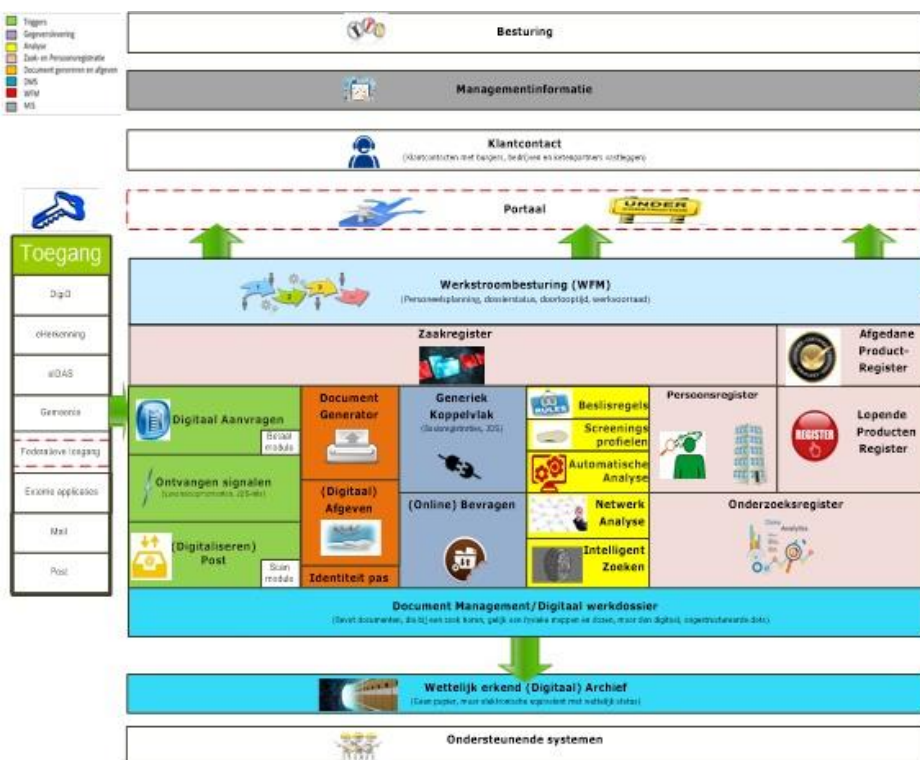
Triggers
Gegevenslevering
Analyse
Zaak- en Persoonsregistratie
Document genereren en afgeven
DMS
WFM
MIS

Besturing

Managementinformatie

Klantcontact
(Klantcontacten met burgers, bedrijven en ketenpartners vastleggen)

Portaal

UNDER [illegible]

Toegang
DigiD
eHerkenning
eIDAS
Gemeente
Federatieve toegang
Externe applicaties
Mail
Post

Werkstroombesturing (WFM)
(Personeelsplanning, dossierstatus, doorlooptijd, werkvoorraad)

Zaakregister

Afgedane Product-Register

Digitaal Aanvragen
Besluit module

Ontvangen signalen
(Levensgebeurtenissen, JZS-etc)

(Digitaliseren) Post
Scan module

Document Generator

(Digitaal) Afgeven

Identiteit pas

Generiek Koppelvlak
(Basisregistraties, JZS)

(Online) Bevragen

Beslisregels
Screenings profielen
Automatische Analyse
Netwerk Analyse
Intelligent Zoeken

Persoonsregister

Lopende Producten Register

REGISTER

Onderzoeksregister

Data Analytics

Document Management/Digitaal werkdossier
(Bevat documenten, die bij een zaak horen, gelijk aan fysieke mappen en dozen, maar dan digitaal, ongestructureerde data)

Wettelijk erkend (Digitaal) Archief
(Geen papier, maar elektronische equivalent met wettelijke status)

Ondersteunende systemen